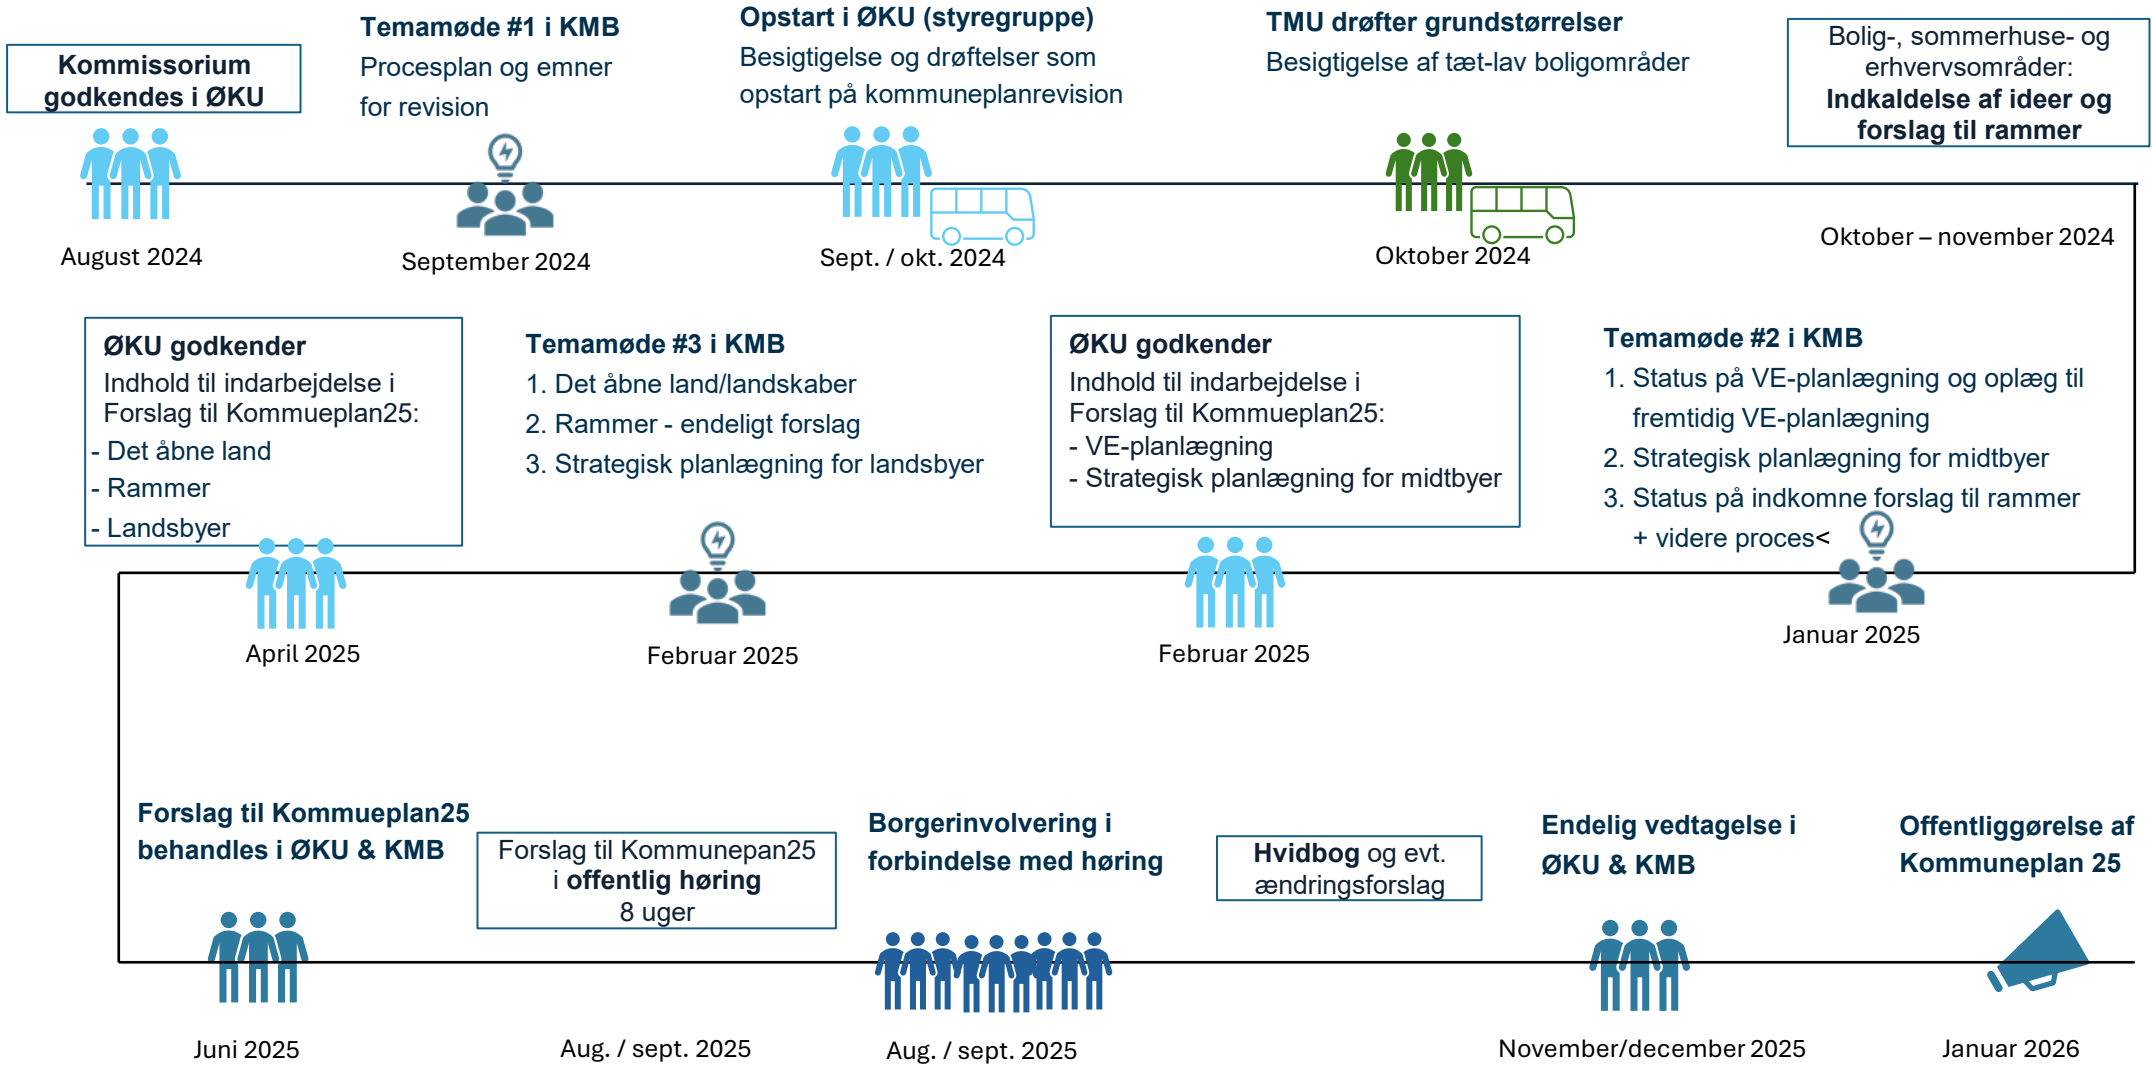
Kommissorium godkendes i ØKU

August 2024

Temamøde #1 i KMB
Procesplan og emner for revision

September 2024

Opstart i ØKU (styregruppe)
Besigtigelse og drøftelser som opstart på kommuneplanrevision

Sept. / okt. 2024

TMU drøfter grundstørrelser
Besigtigelse af tæt-lav boligområder

Oktober 2024

Bolig-, sommerhuse- og erhvervsområder:
Indkaldelse af ideer og forslag til rammer

Oktober – november 2024

ØKU godkender
Indhold til indarbejdelse i Forslag til Kommueplan25:
- Det åbne land
- Rammer
- Landsbyer

April 2025

Temamøde #3 i KMB
1. Det åbne land/landskaber
2. Rammer - endeligt forslag
3. Strategisk planlægning for landsbyer

Februar 2025

ØKU godkender
Indhold til indarbejdelse i Forslag til Kommueplan25:
- VE-planlægning
- Strategisk planlægning for midtbyer

Februar 2025

Temamøde #2 i KMB
1. Status på VE-planlægning og oplæg til fremtidig VE-planlægning
2. Strategisk planlægning for midtbyer
3. Status på indkomne forslag til rammer + videre proces<

Januar 2025

Forslag til Kommueplan25 behandles i ØKU & KMB

Juni 2025

Forslag til Kommuepan25 i offentlig høring 8 uger

Aug. / sept. 2025

Borgerinvolvering i forbindelse med høring

Aug. / sept. 2025

Hvidbog og evt. ændringsforslag

Endelig vedtagelse i ØKU & KMB

November/december 2025

Offentliggørelse af Kommuneplan 25

Januar 2026